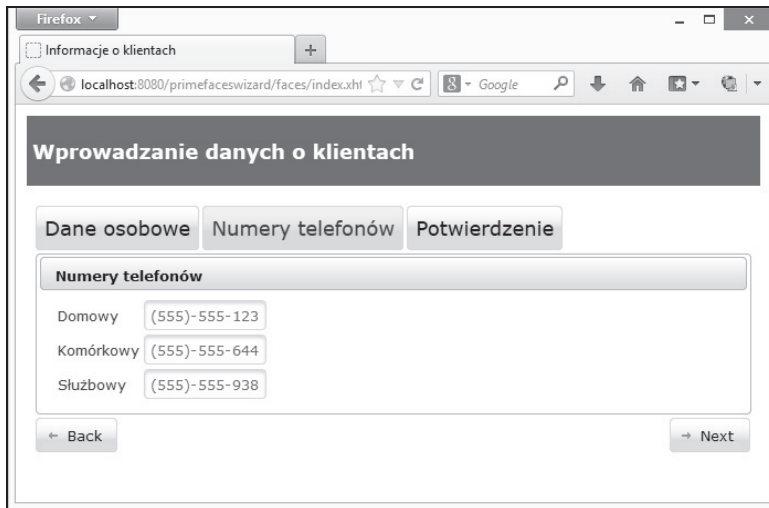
Firefox

Informacje o klientach

localhost:8080/primefaceswizard/faces/index.xht

Google

Wprowadzanie danych o klientach

Dane osobowe | Numery telefonów | Potwierdzenie

Numery telefonów

Domowy (555)-555-123

Komórkowy (555)-555-644

Służbowy (555)-555-938

← Back

→ Next